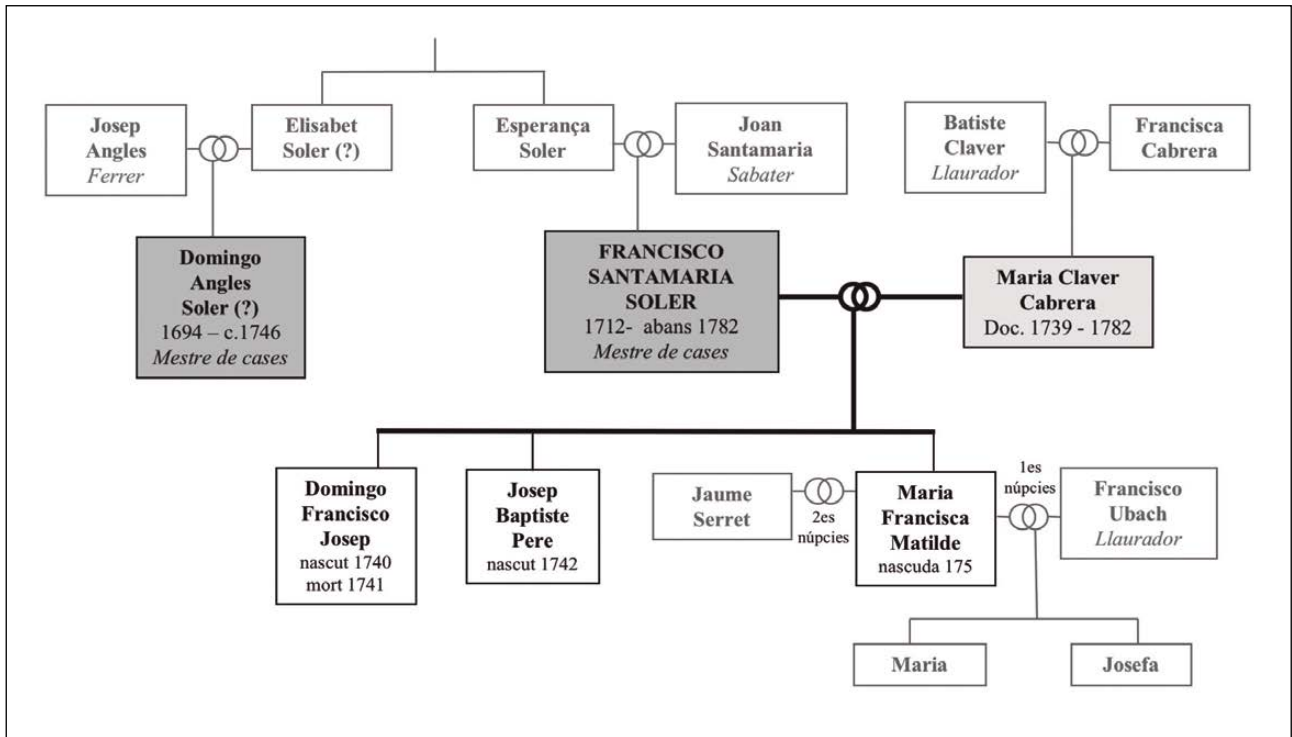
Josep Angles
Ferrer

Elisabet Soler (?)

Esperança Soler

Joan Santamaria
Sabater

Batiste Claver
Llaurador

Francisca Cabrera

Domingo Angles Soler (?)
1694 – c.1746
Mestre de cases

FRANCISCO SANTAMARIA SOLER
1712- abans 1782
Mestre de cases

Maria Claver Cabrera
Doc. 1739 - 1782

Domingo Francisco Josep
nascut 1740
mort 1741

Josep Baptiste Pere
nascut 1742

Jaume Serret

2es núpcies

Maria Francisca Matilde
nascuda 175

1es núpcies

Francisco Ubach
Llaurador

Maria

Josefa